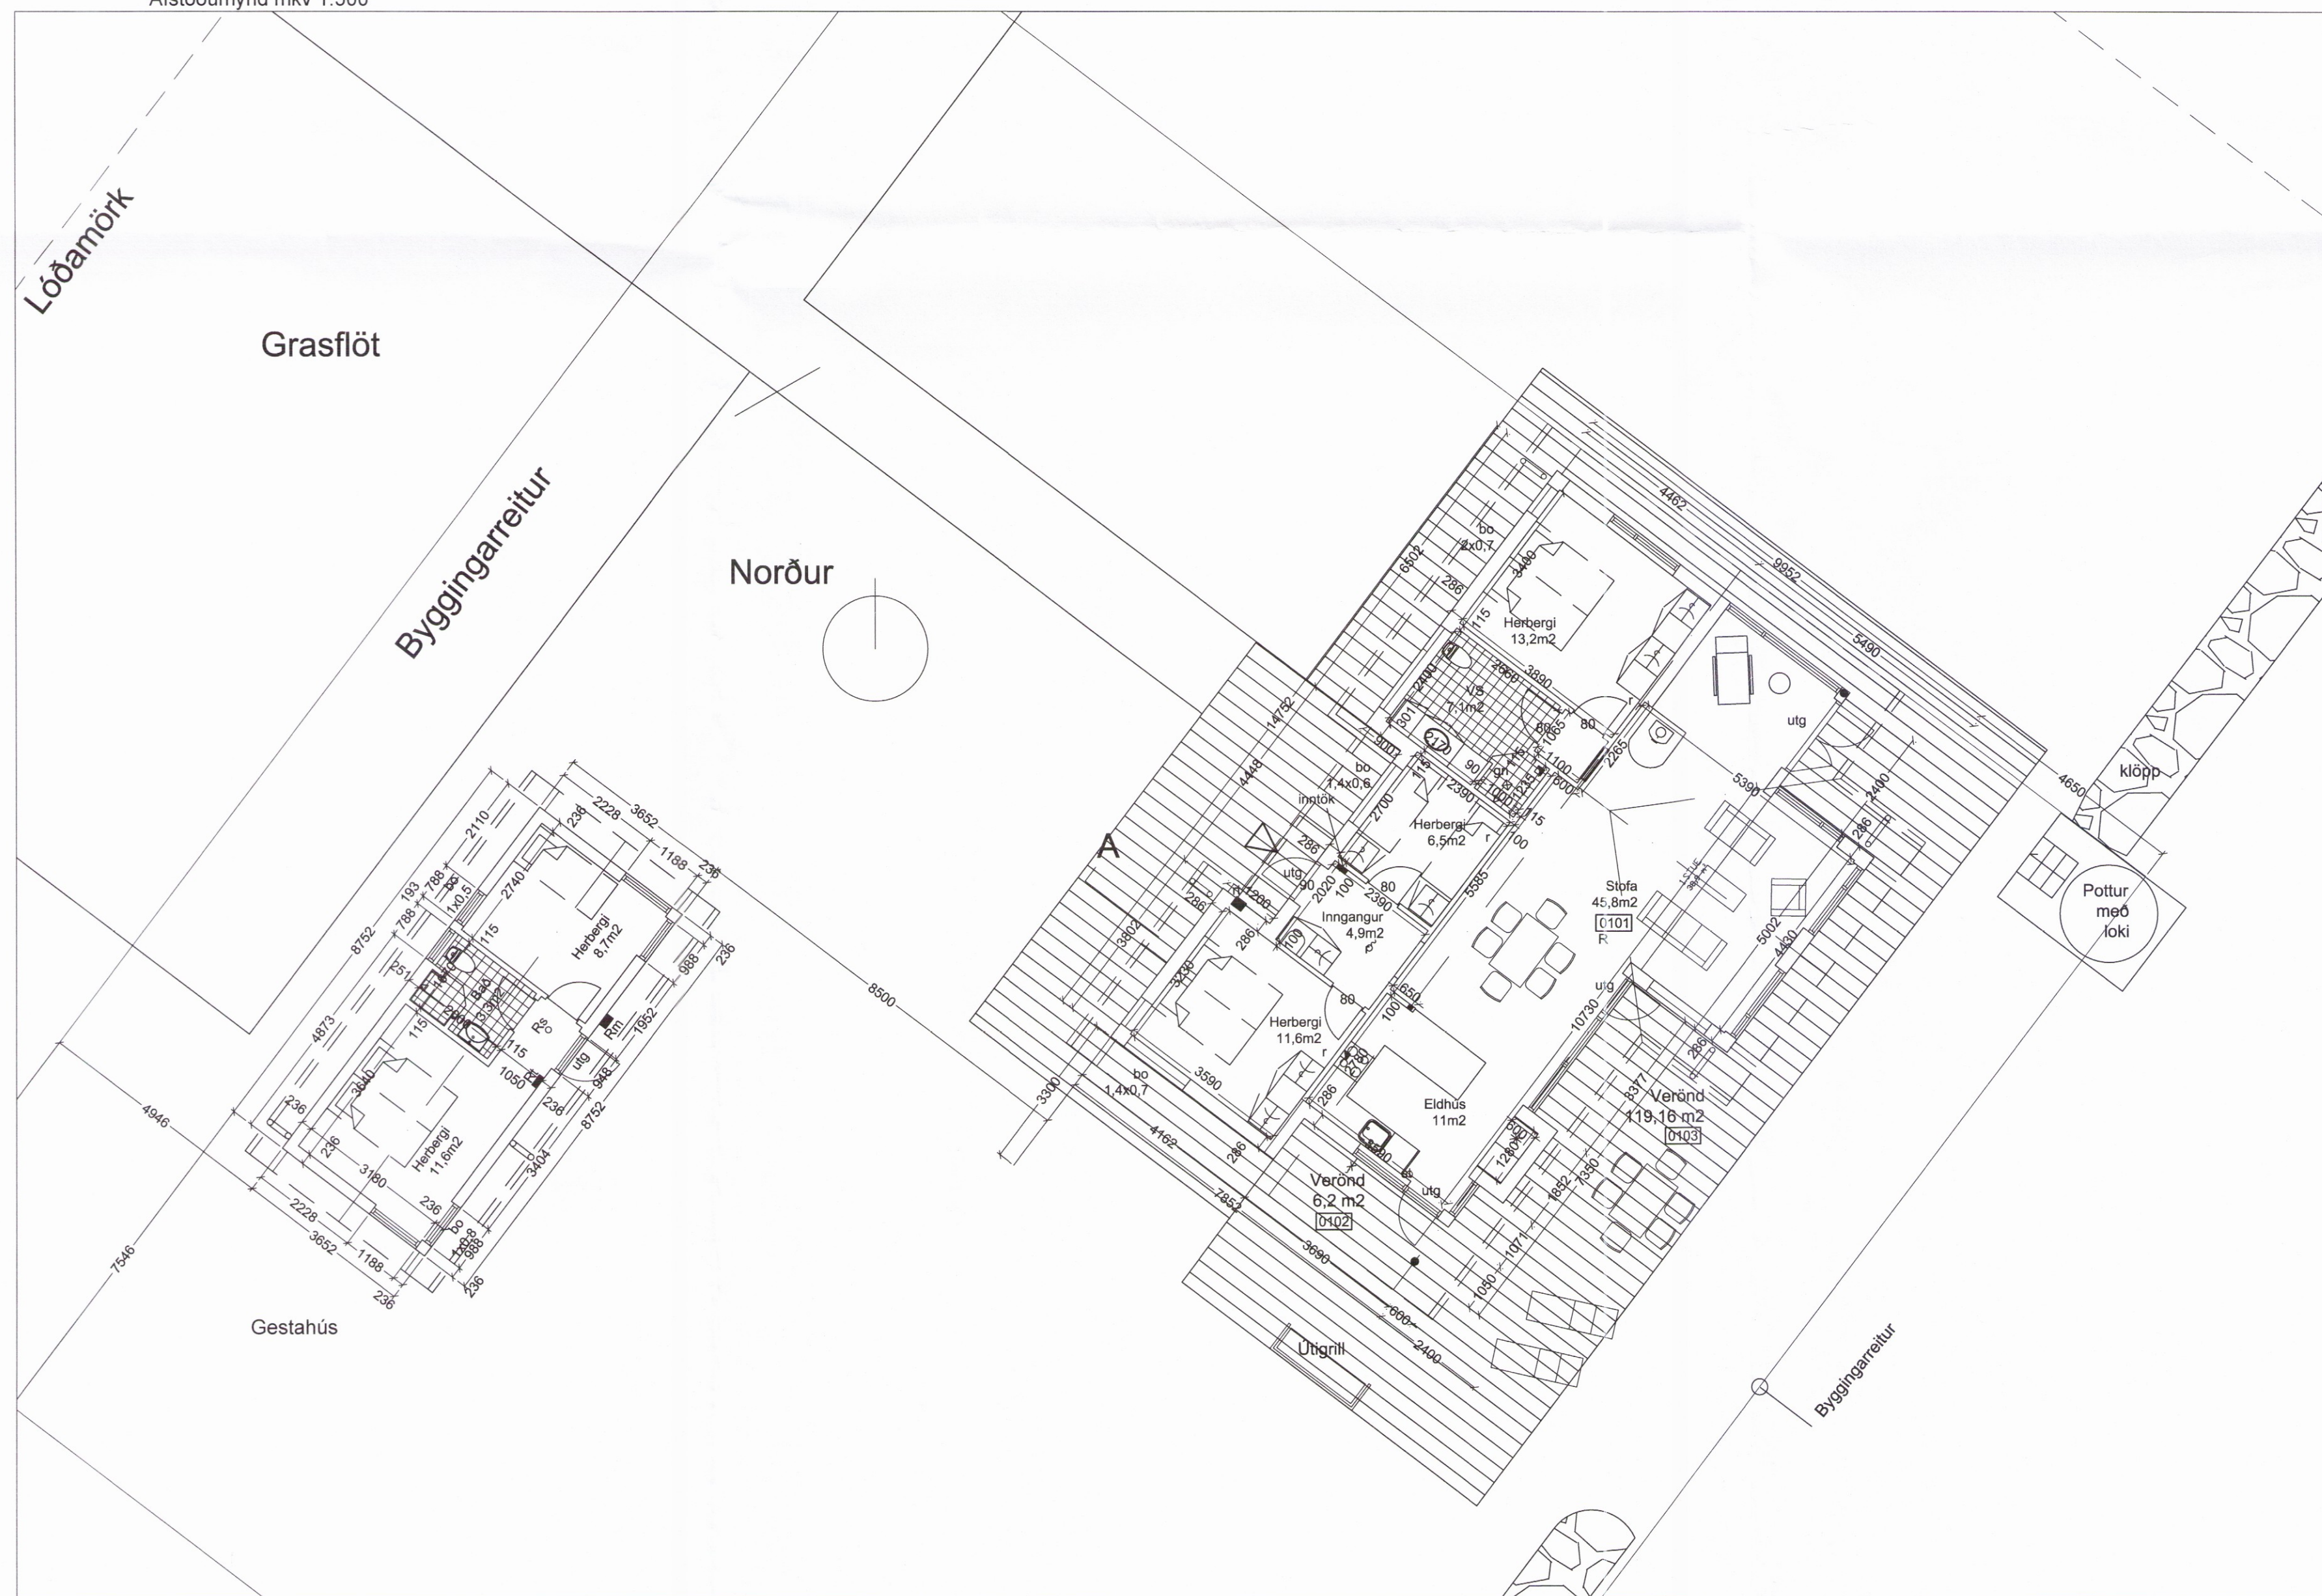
Afstöðumynd mkv 1:500

Lóðamörk

Grasflöt

Byggingarreitur

Norður

Gestahús

Herbergi
8,7m2

Bað
3,3m2

Rs

Rm

utg

Herbergi
11,6m2

bo
1x0,5

2110 2228 3652 1188 236 236 2740 8752 193 788 788 251 4873 3640 236 236 3180 236 2228 3652 1188 236 988 1952 948 1050 115 115 115 236 3404 8752 236 988 4946 7546 8500

A

Herbergi
13,2m2

bo
2x0,7

VS
7,1m2

bo
1,4x0,6

inntök

Herbergi
6,5m2

utg

Inngangur
4,9m2

Herbergi
11,6m2

bo
1,4x0,7

Stofa
45,8m2
0101

utg

Eldhús
11m2

Verönd
6,2 m2
0102

Verönd
119,16 m2
0103

utg

Útigrill

klöpp

Pottur
með
loki

Byggingarreitur

4462 9952 5490 4650 6502 286 3490 115 3890 2660 2400 301 1065 80 2265 5390 2400 286 1475 4448 2700 2390 115 100 5585 80 2390 286 2020 100 3802 286 1200 100 3230 80 650 1000 10730 5002 4430 286 3590 3300 4162 7852 3690 600 2400 286 8377 7350 1882 1071 1050 1280 800